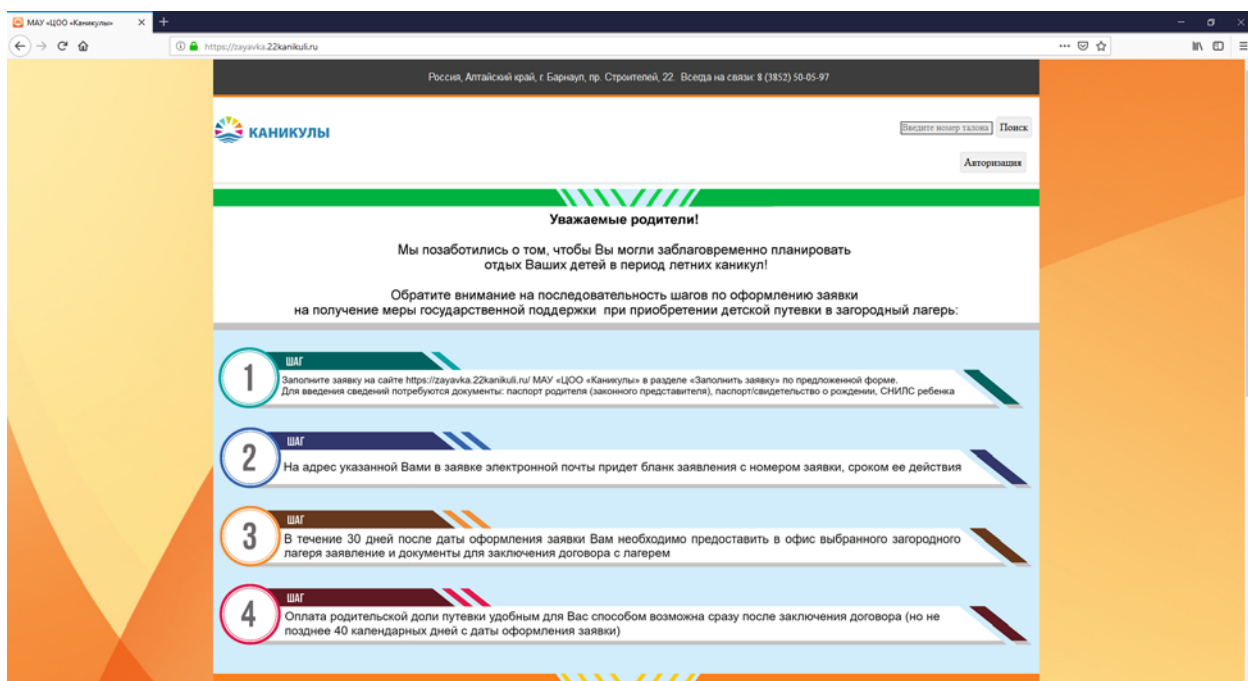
МАУ «ЦОО «Каникулы»

https://zayavka.22kanikuli.ru

Россия, Алтайский край, г. Барнаул, пр. Строителей, 22. Всегда на связи: 8 (3852) 50-05-97

КАНИКУЛЫ

Введите номер талона

Поиск

Авторизация

Уважаемые родители!

Мы позаботились о том, чтобы Вы могли заблаговременно планировать отдых Ваших детей в период летних каникул!

Обратите внимание на последовательность шагов по оформлению заявки на получение меры государственной поддержки при приобретении детской путевки в загородный лагерь:

1 ШАГ
Заполните заявку на сайте https://zayavka.22kanikuli.ru/ МАУ «ЦОО «Каникулы» в разделе «Заполнить заявку» по предложенной форме.
Для введения сведений потребуются документы: паспорт родителя (законного представителя), паспорт/свидетельство о рождении, СНИЛС ребенка

2 ШАГ
На адрес указанной Вами в заявке электронной почты придет бланк заявления с номером заявки, сроком ее действия

3 ШАГ
В течение 30 дней после даты оформления заявки Вам необходимо предоставить в офис выбранного загородного лагеря заявление и документы для заключения договора с лагерем

4 ШАГ
Оплата родительской доли путевки удобным для Вас способом возможна сразу после заключения договора (но не позднее 40 календарных дней с даты оформления заявки)